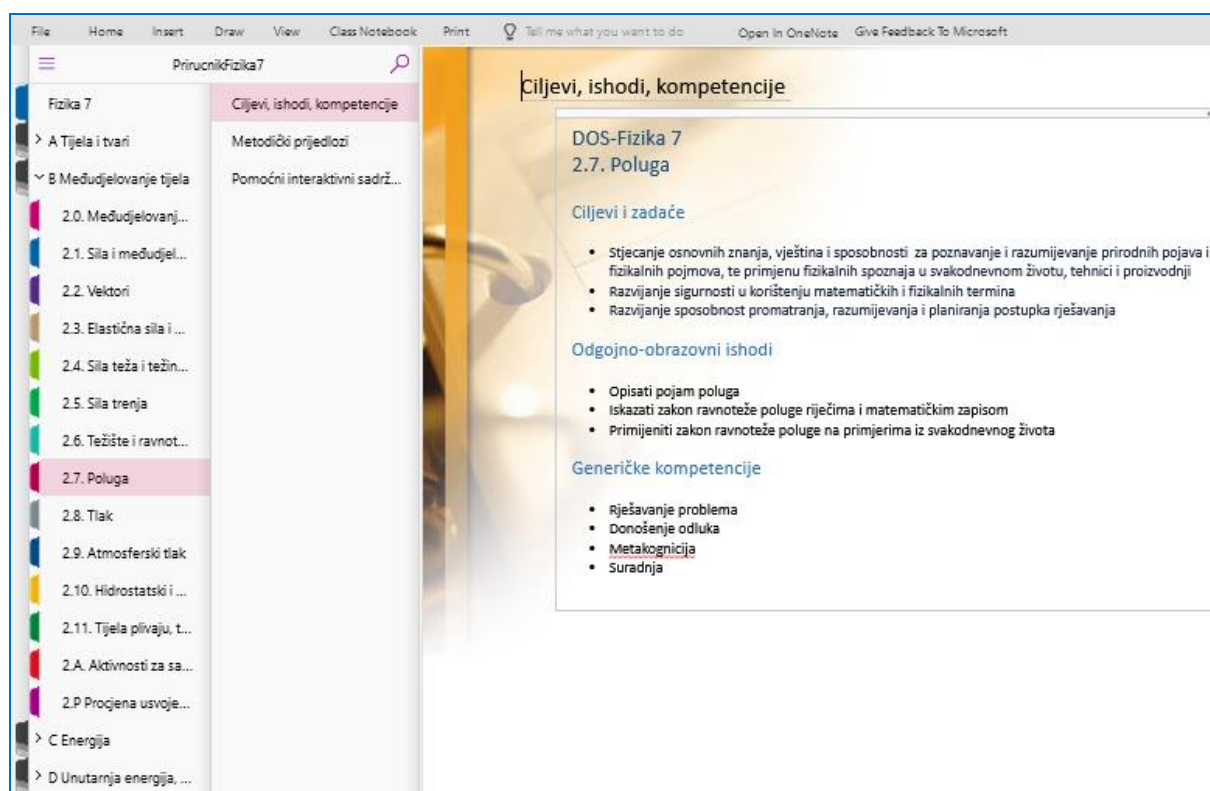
File Home Insert Draw View Class Notebook Print Tell me what you want to do Open In OneNote Give Feedback To Microsoft

PrirucnikFizika7

Fizika 7
> A Tijela i tvari
˅ B Međudjelovanje tijela
2.0. Međudjelovanj...
2.1. Sila i međudjel...
2.2. Vektori
2.3. Elastična sila i ...
2.4. Sila teža i težin...
2.5. Sila trenja
2.6. Težište i ravnot...
2.7. Poluga
2.8. Tlak
2.9. Atmosferski tlak
2.10. Hidrostatski i ...
2.11. Tijela plivaju, t...
2.A. Aktivnosti za sa...
2.P Procjena usvoje...
> C Energija
> D Unutarnja energija, ...

Ciljevi, ishodi, kompetencije
Metodički prijedlozi
Pomoćni interaktivni sadrž...

Ciljevi, ishodi, kompetencije

DOS-Fizika 7
2.7. Poluga

Ciljevi i zadaće

• Stjecanje osnovnih znanja, vještina i sposobnosti za poznavanje i razumijevanje prirodnih pojava i fizikalnih pojmova, te primjenu fizikalnih spoznaja u svakodnevnom životu, tehnici i proizvodnji
• Razvijanje sigurnosti u korištenju matematičkih i fizikalnih termina
• Razvijanje sposobnost promatranja, razumijevanja i planiranja postupka rješavanja

Odgojno-obrazovni ishodi

• Opisati pojam poluga
• Iskazati zakon ravnoteže poluge riječima i matematičkim zapisom
• Primijeniti zakon ravnoteže poluge na primjerima iz svakodnevnog života

Generičke kompetencije

• Rješavanje problema
• Donošenje odluka
• Metakognicija
• Suradnja